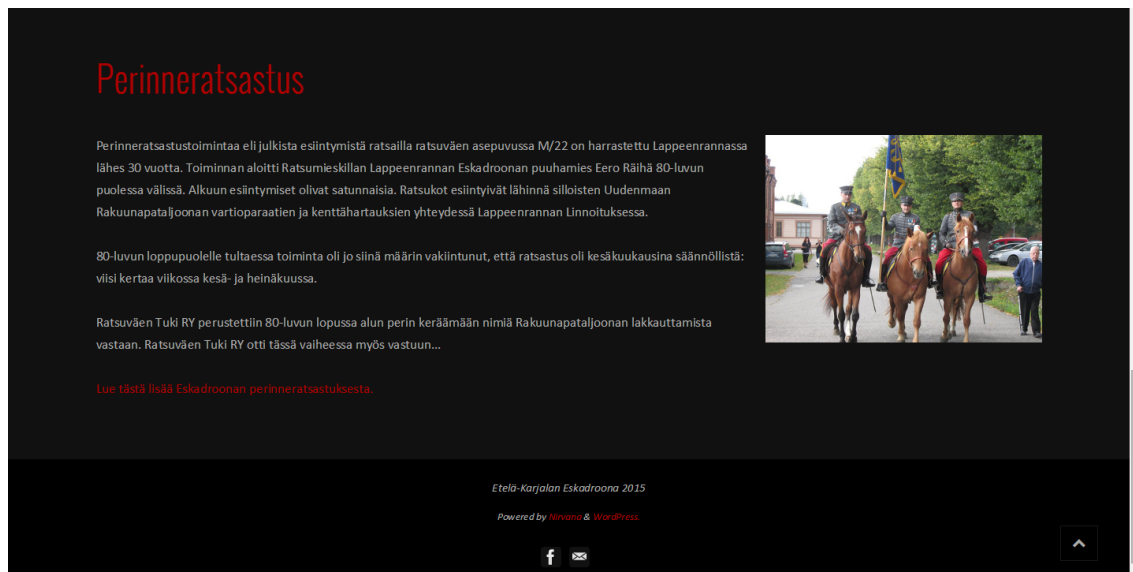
Perinneratsastus

Perinneratsastustoimintaa eli julkista esiintymistä ratsailla ratsuväen asepuvussa M/22 on harrastettu Lappeenrannassa lähes 30 vuotta. Toiminnan aloitti Ratsumieskillan Lappeenrannan Eskadroonan puuhamies Eero Räihä 80-luvun puolessa välissä. Alkuun esiintymiset olivat satunnaisia. Ratsukot esiintyivät lähinnä silloisten Uudenmaan Rakuunapataljoonan vartioparaatien ja kenttähartauksien yhteydessä Lappeenrannan Linnoituksessa.

80-luvun loppupuolelle tultaessa toiminta oli jo siinä määrin vakiintunut, että ratsastus oli kesäkuukausina säännöllistä: viisi kertaa viikossa kesä- ja heinäkuussa.

Ratsuväen Tuki RY perustettiin 80-luvun lopussa alun perin keräämään nimiä Rakuunapataljoonan lakkauttamista vastaan. Ratsuväen Tuki RY otti tässä vaiheessa myös vastuun...

Lue tästä lisää Eskadroonan perinneratsastuksesta.

Etelä-Karjalan Eskadroona 2015

Powered by Nirvana & WordPress.